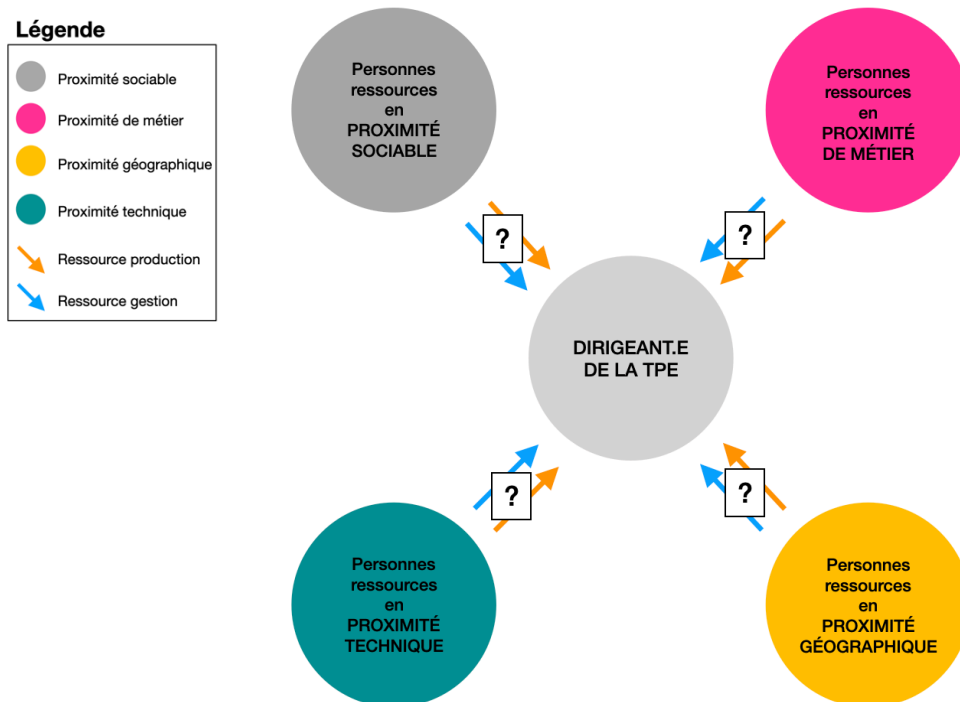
Légende

Proximité sociable

Proximité de métier

Proximité géographique

Proximité technique

Ressource production

Ressource gestion

Personnes ressources en PROXIMITÉ SOCIABLE

?

Personnes ressources en PROXIMITÉ DE MÉTIER

?

DIRIGEANT.E DE LA TPE

?

?

Personnes ressources en PROXIMITÉ TECHNIQUE

Personnes ressources en PROXIMITÉ GÉOGRAPHIQUE